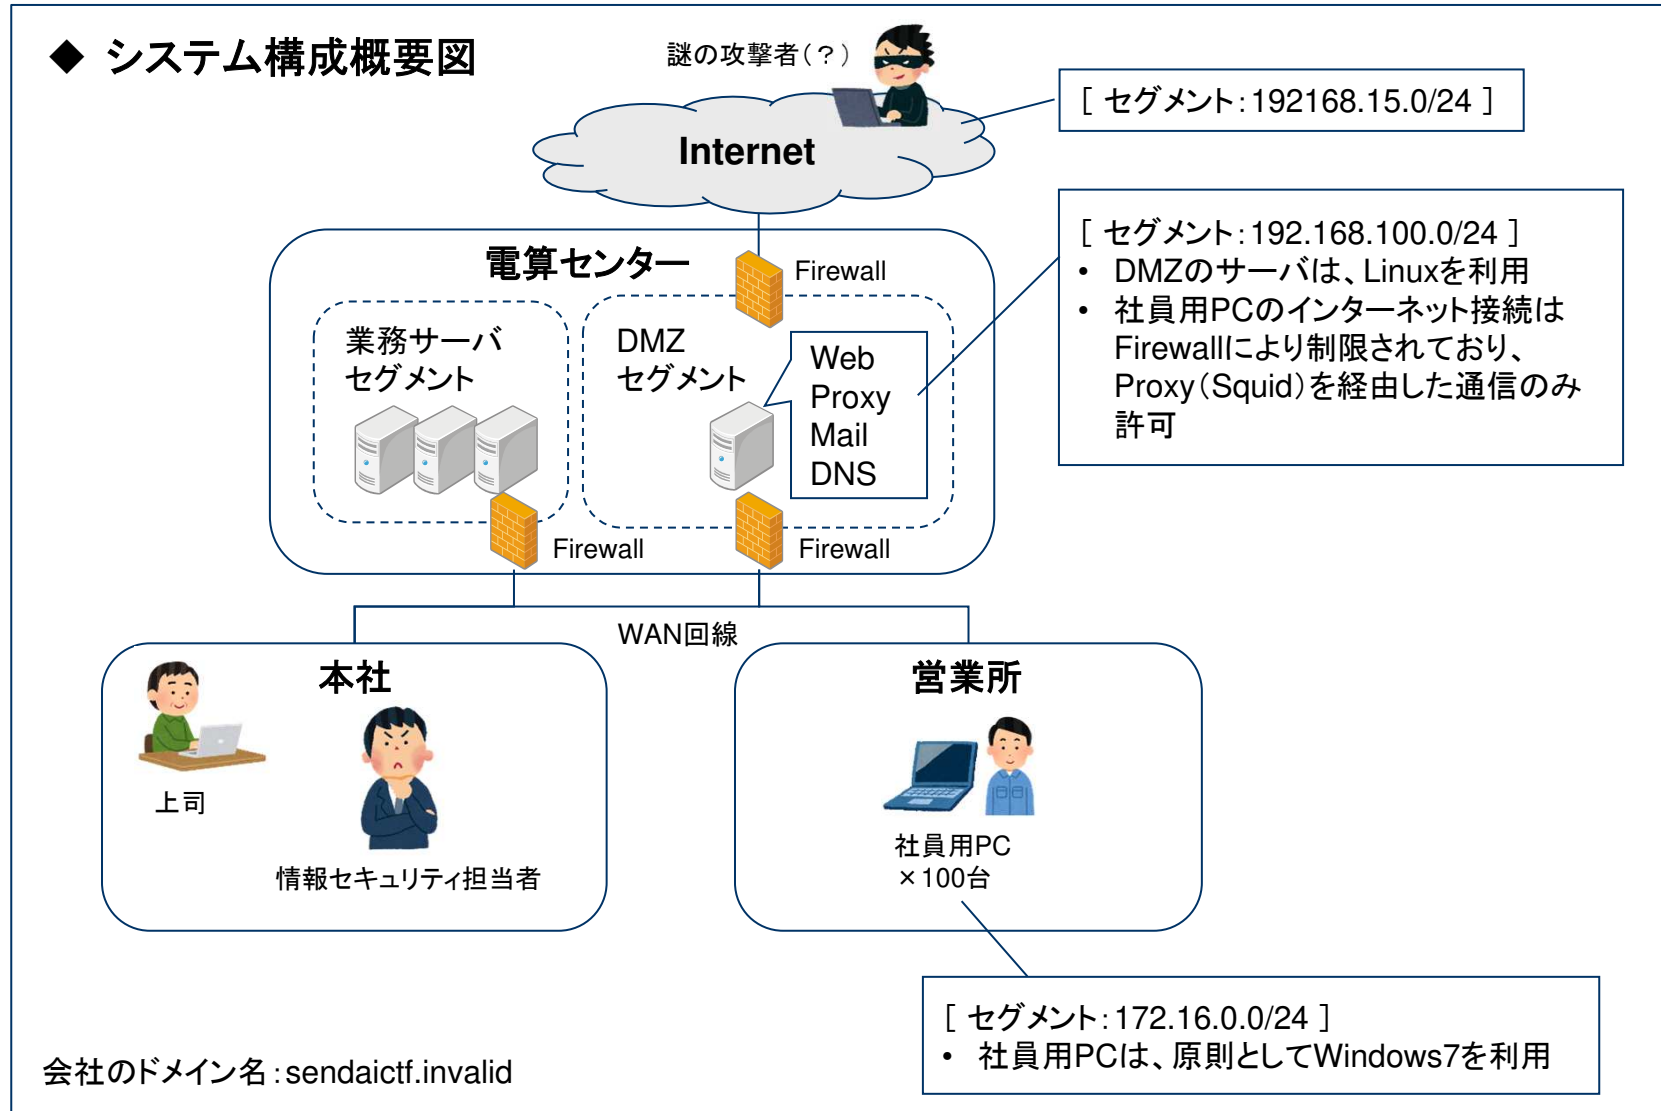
◆ システム構成概要図

謎の攻撃者（？）

[ セグメント：192168.15.0/24 ]

Internet

電算センター

Firewall

業務サーバ
セグメント

DMZ
セグメント

Web
Proxy
Mail
DNS

[ セグメント：192.168.100.0/24 ]
• DMZのサーバは、Linuxを利用
• 社員用PCのインターネット接続はFirewallにより制限されており、Proxy（Squid）を経由した通信のみ許可

Firewall

Firewall

WAN回線

本社

上司

情報セキュリティ担当者

営業所

社員用PC
×100台

[ セグメント：172.16.0.0/24 ]
• 社員用PCは、原則としてWindows7を利用

会社のドメイン名：sendaictf.invalid